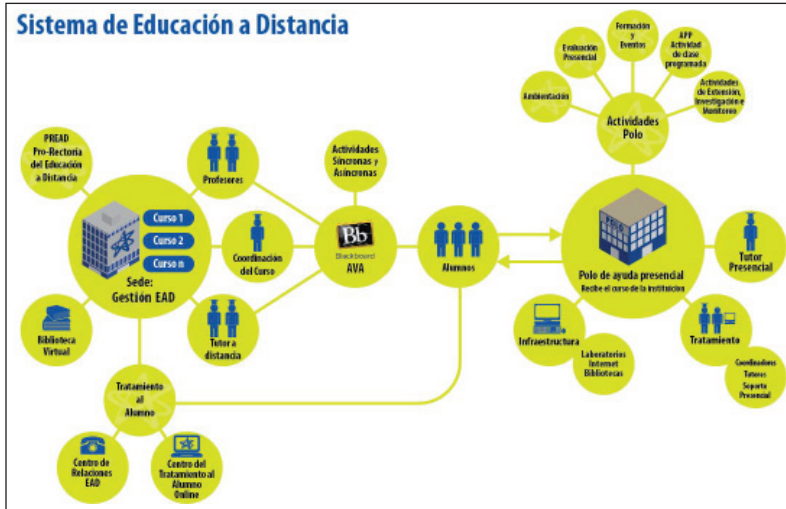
Sistema de Educación a Distancia

PREAD
Pro-Rectoria del Educación a Distancia

Profesores

Actividades Síncronas y Asíncronas

Curso 1
Curso 2
Curso n

Sede:
Gestión EAD

Coordinación del Curso

Bb
Blackboard
AVA

Alumnos

Tutor a distancia

Biblioteca Virtual

Tratamiento al Alumno

Centro de Relaciones EAD

Centro del Tratamiento al Alumno Online

Evaluación Presencial

Formación y Eventos

APP Actividad de clase programada

Ambientación

Actividades de Extensión, Investigación e Monitoreo

Actividades Polo

Polo de ayuda presencial
Recibe el curso de la institución

Tutor Presencial

Infraestructura

Laboratorios Internet Bibliotecas

Tratamiento

Coordinadores
Tutores
Soporte Presencial